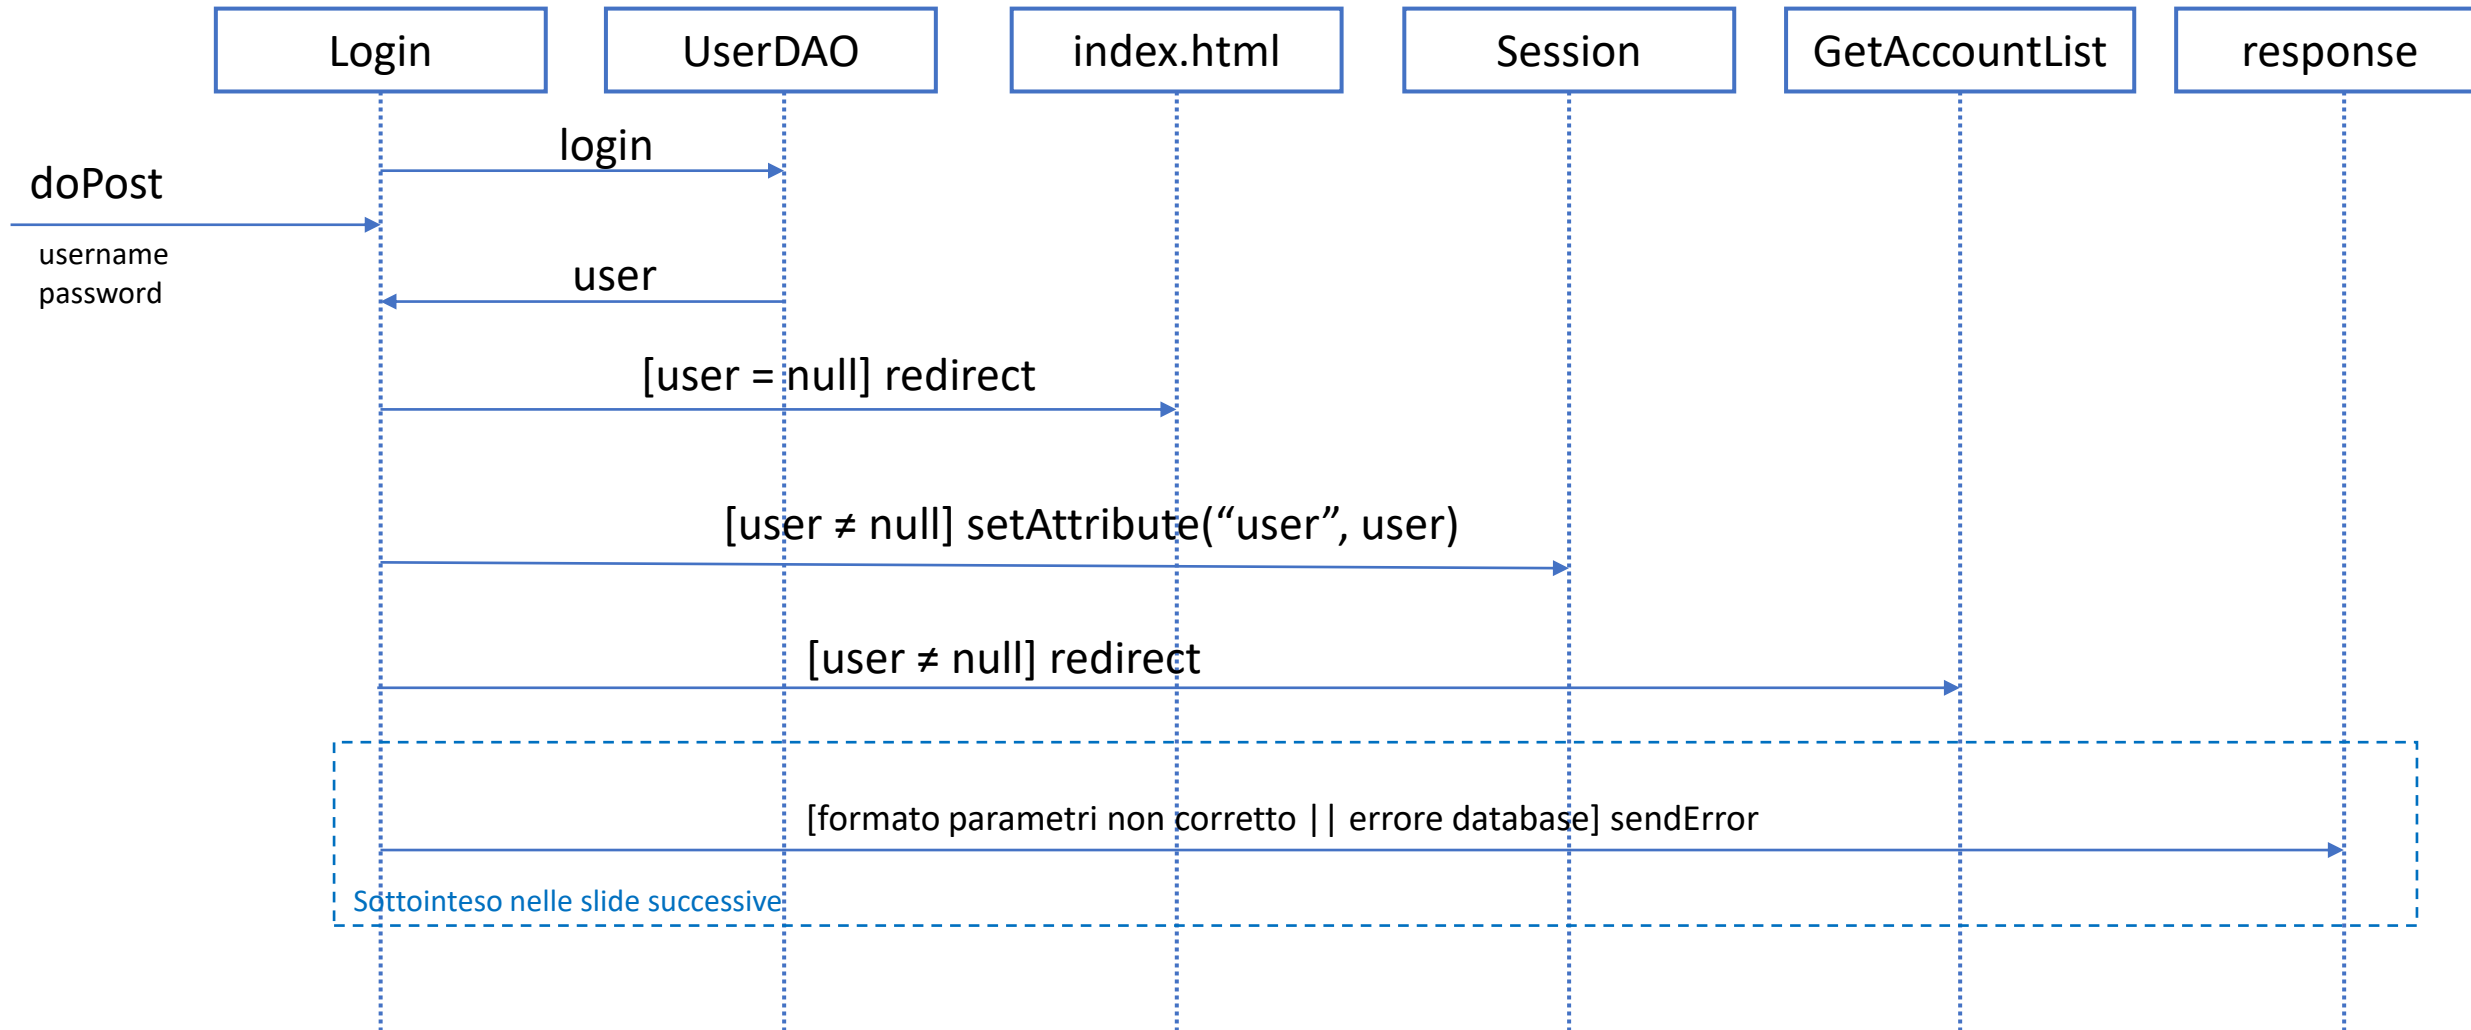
Login

UserDAO

index.html

Session

GetAccountList

response

login

doPost

username
password

user

[user = null] redirect

[user ≠ null] setAttribute(“user”, user)

[user ≠ null] redirect

[formato parametri non corretto || errore database] sendError

Sottointeso nelle slide successive